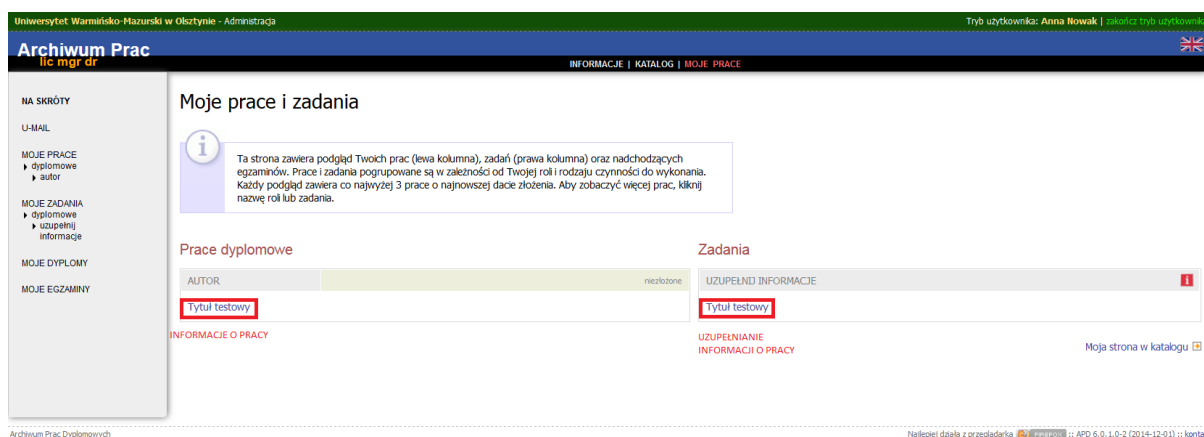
Uniwersytet Warmińsko-Mazurski w Olsztynie - Administracja

Tryb użytkownika: Anna Nowak | zakończ tryb użytkownika

Archiwum Prac
lic mgr dr

INFORMACJE | KATALOG | MOJE PRACE

NA SKRÓTY

U-MAIL

MOJE PRACE
dyplomowe
autor

MOJE ZADANIA
dyplomowe
uzupełnij informacje

MOJE DYPLOMY

MOJE EGZAMINY

Moje prace i zadania

Ta strona zawiera podgląd Twoich prac (lewa kolumna), zadań (prawa kolumna) oraz nadchodzących egzaminów. Prace i zadania pogrupowane są w zależności od Twojej roli i rodzaju czynności do wykonania. Każdy podgląd zawiera co najwyżej 3 prace o najnowszej dacie złożenia. Aby zobaczyć więcej prac, kliknij nazwę roli lub zadania.

Prace dyplomowe

AUTOR niezłożone

Tytuł testowy

INFORMACJE O PRACY

Zadania

UZUPEŁNIJ INFORMACJE

Tytuł testowy

UZUPEŁNIANIE INFORMACJI O PRACY

Moja strona w katalogu

Archiwum Prac Dyplomowych

Najlepiej działa z przeglądarką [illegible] :: APD 6.0.1.0-2 (2014-12-01) :: kontakt